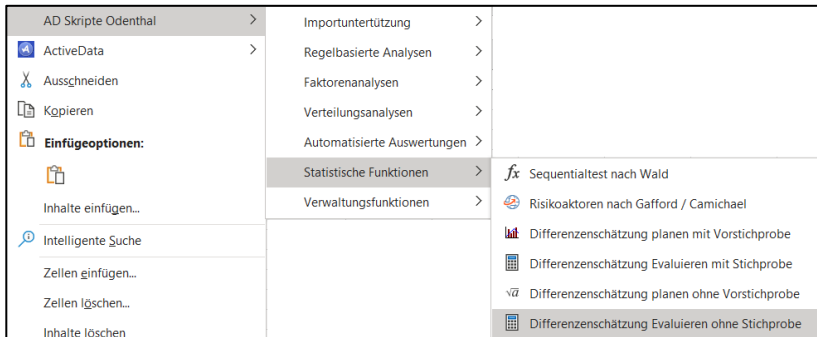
AD Skripte Odenthal >
ActiveData >
Ausschneiden
Kopieren
Einfügeoptionen:
Inhalte einfügen...
Intelligente Suche
Zellen einfügen...
Zellen löschen...
Inhalte löschen

Importuntertützung >
Regelbasierte Analysen >
Faktorenanalysen >
Verteilungsanalysen >
Automatisierte Auswertungen >
Statistische Funktionen >
Verwaltungsfunktionen >

$fx$ Sequentialtest nach Wald
Risikoaktoren nach Gafford / Camichael
Differenzenschätzung planen mit Vorstichprobe
Differenzenschätzung Evaluieren mit Stichprobe
$\sqrt{a}$ Differenzenschätzung planen ohne Vorstichprobe
Differenzenschätzung Evaluieren ohne Stichprobe